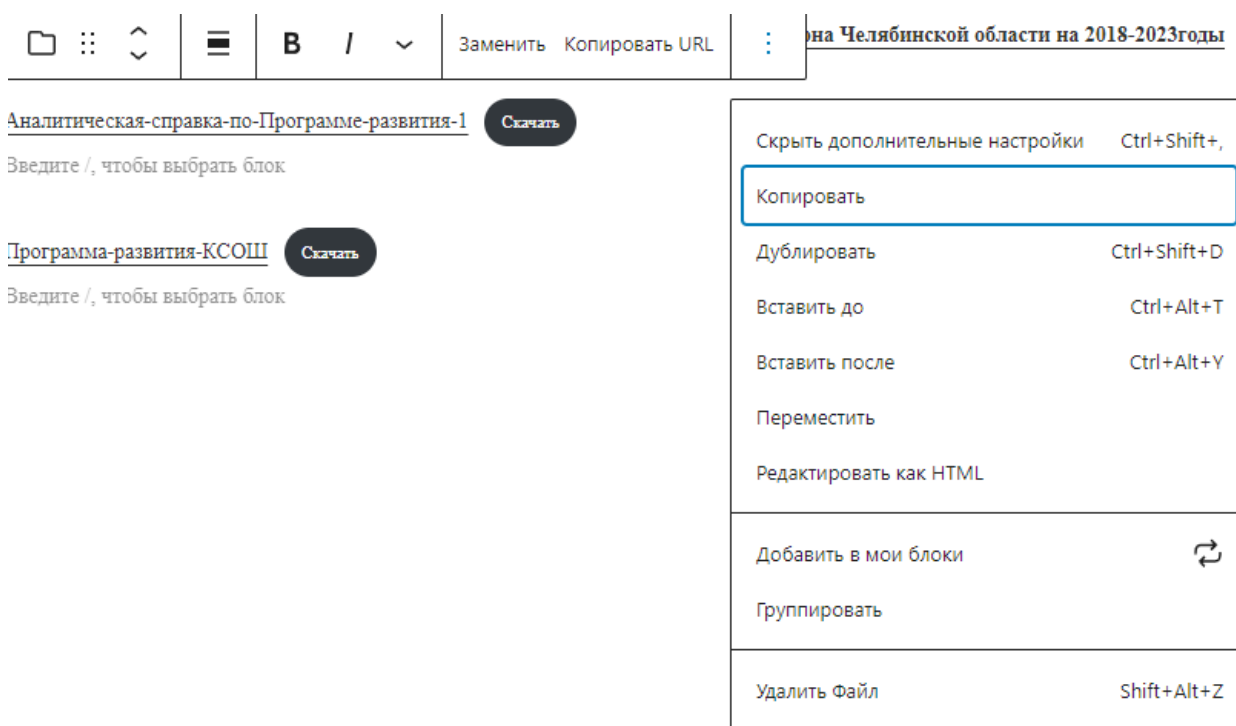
B I Заменить Копировать URL

она Челябинской области на 2018-2023годы

Аналитическая-справка-по-Программе-развития-1 Скачать

Введите /, чтобы выбрать блок

Программа-развития-КСОШ Скачать

Введите /, чтобы выбрать блок

Скрыть дополнительные настройки Ctrl+Shift+,

Копировать

Дублировать Ctrl+Shift+D

Вставить до Ctrl+Alt+T

Вставить после Ctrl+Alt+Y

Переместить

Редактировать как HTML

Добавить в мои блоки

Группировать

Удалить Файл Shift+Alt+Z